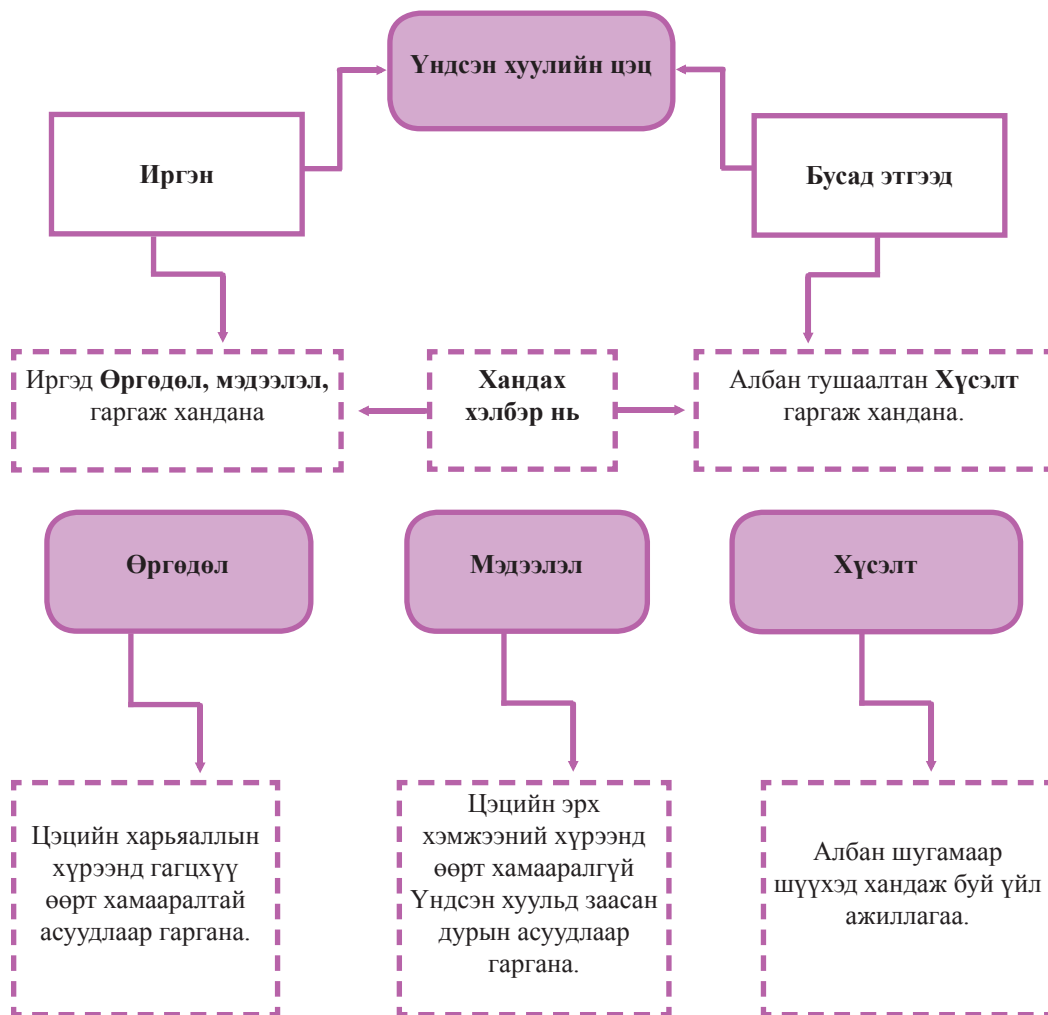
Үндсэн хуулийн цэц

Иргэн

Бусад этгээд

Иргэд **Өргөдөл, мэдээлэл,** гаргаж хандана

**Хандах хэлбэр нь**

Албан тушаалтан **Хүсэлт** гаргаж хандана.

Өргөдөл

Мэдээлэл

Хүсэлт

Цэцийн харьяаллын хүрээнд гагцхүү өөрт хамааралтай асуудлаар гаргана.

Цэцийн эрх хэмжээний хүрээнд өөрт хамааралгүй Үндсэн хуульд заасан дурын асуудлаар гаргана.

Албан шугамаар шүүхэд хандаж буй үйл ажиллагаа.